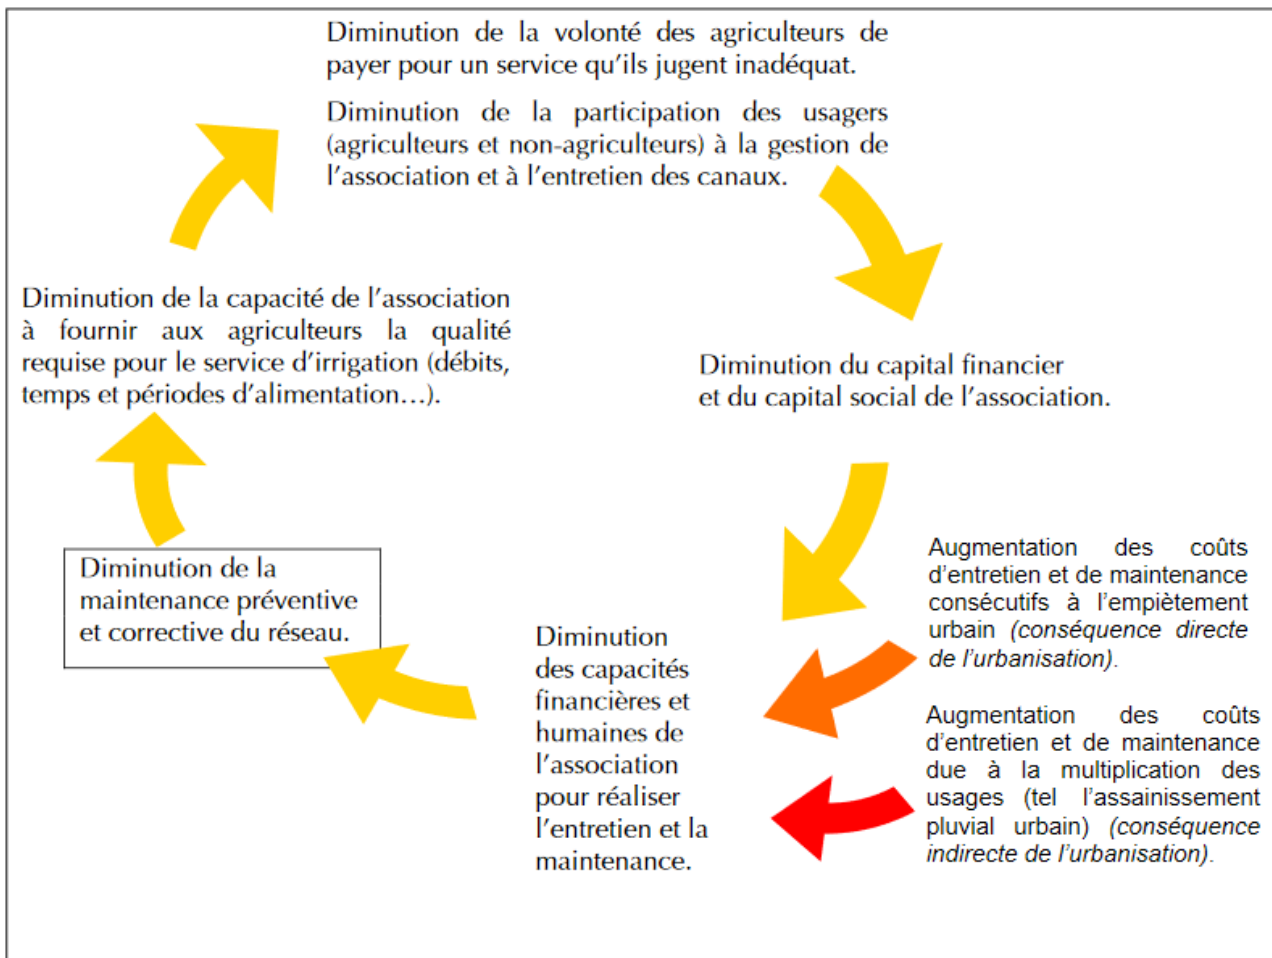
Diminution de la volonté des agriculteurs de payer pour un service qu'ils jugent inadéquat.

Diminution de la participation des usagers (agriculteurs et non-agriculteurs) à la gestion de l'association et à l'entretien des canaux.

Diminution du capital financier et du capital social de l'association.

Augmentation des coûts d'entretien et de maintenance consécutifs à l'empiètement urbain *(conséquence directe de l'urbanisation)*.

Augmentation des coûts d'entretien et de maintenance due à la multiplication des usages (tel l'assainissement pluvial urbain) *(conséquence indirecte de l'urbanisation)*.

Diminution des capacités financières et humaines de l'association pour réaliser l'entretien et la maintenance.

Diminution de la maintenance préventive et corrective du réseau.

Diminution de la capacité de l'association à fournir aux agriculteurs la qualité requise pour le service d'irrigation (débits, temps et périodes d'alimentation…).